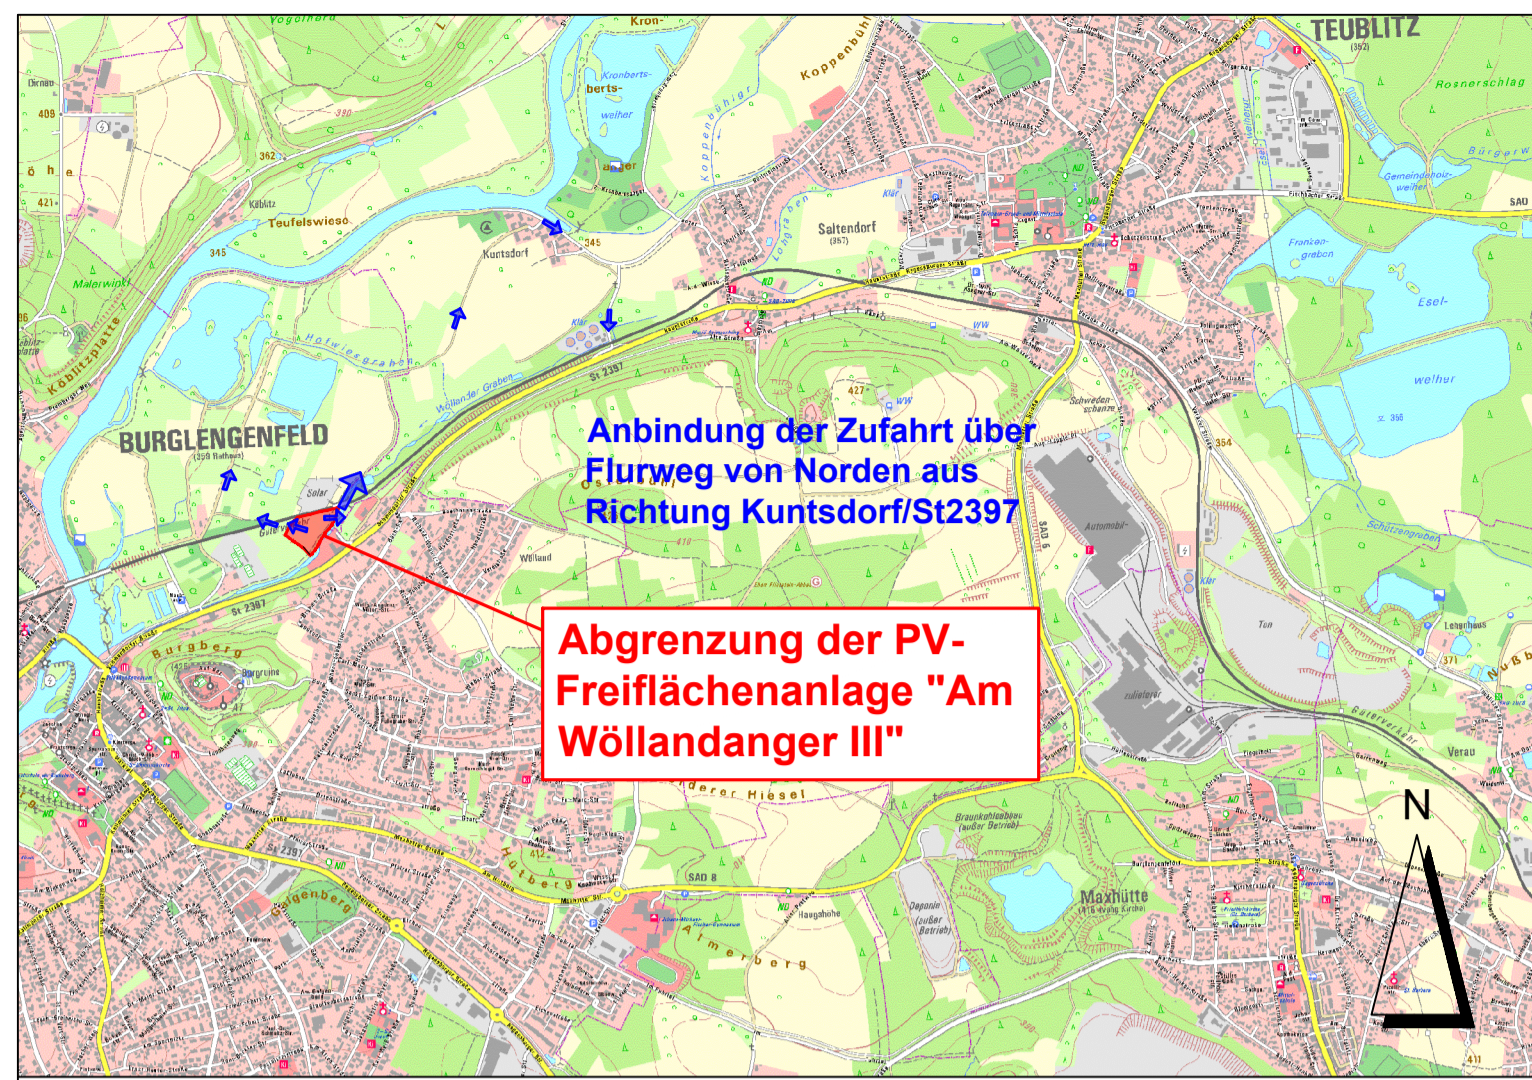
Anbindung der Zufahrt über Flurweg von Norden aus Richtung Kuntsdorf/St2397

Abgrenzung der PV-Freiflächenanlage "Am Wöllandanger III"

N

TEUBLITZ
(352)

BURGLENGENFELD
(350 Rathaus)

Saltendorf
(357)

Maxhütte

Kuntsdorf

Teufelswiese

Koppenbühl

Kronbertsweiher

Rosnerschlag

Eselweiher

Frankengraben

Schützengraben

Wölland

Burgberg

Solar

St 2397

St 2397

SAD 8

Hutberg

Almerberg

Galgenberg

Haugshöhe

Verau

Lehenhaus

Ton

Automobilzulieferer

Braunkohlenbau (außer Betrieb)

Deponie (außer Betrieb)

Köblitzplatte

Malerwinkl

Hofwiesgraben

Wöllander Graben

Güterverkehr

Vogelherd

Gemeindeholzweiher

345

362

409

421

427

354

356

371

411